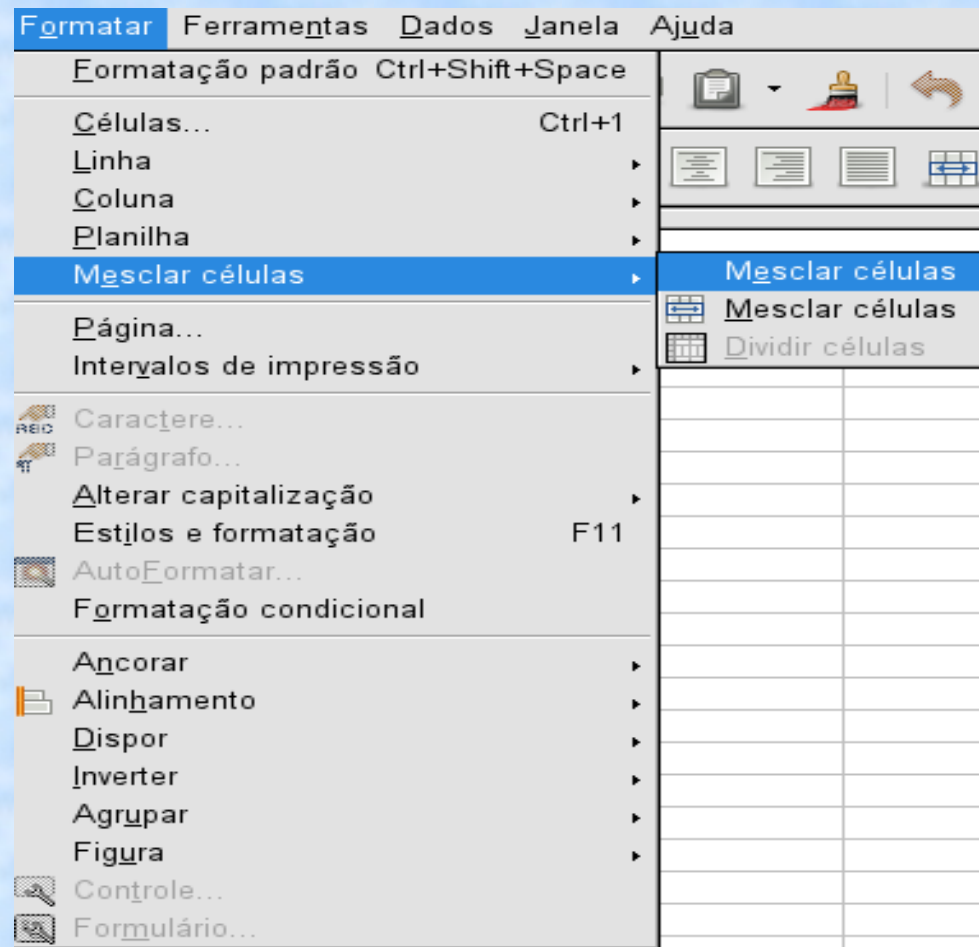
Formatar Ferramentas Dados Janela Ajuda

Formatação padrão Ctrl+Shift+Space

Células... Ctrl+1
Linha
Coluna
Planilha
Mesclar células

Mesclar células
Mesclar células
Dividir células

Página...
Intervalos de impressão

Caractere...
Parágrafo...
Alterar capitalização
Estilos e formatação F11
AutoFormatar...
Formatação condicional

Ancorar
Alinhamento
Dispor
Inverter
Agrupar
Figura
Controle...
Formulário...